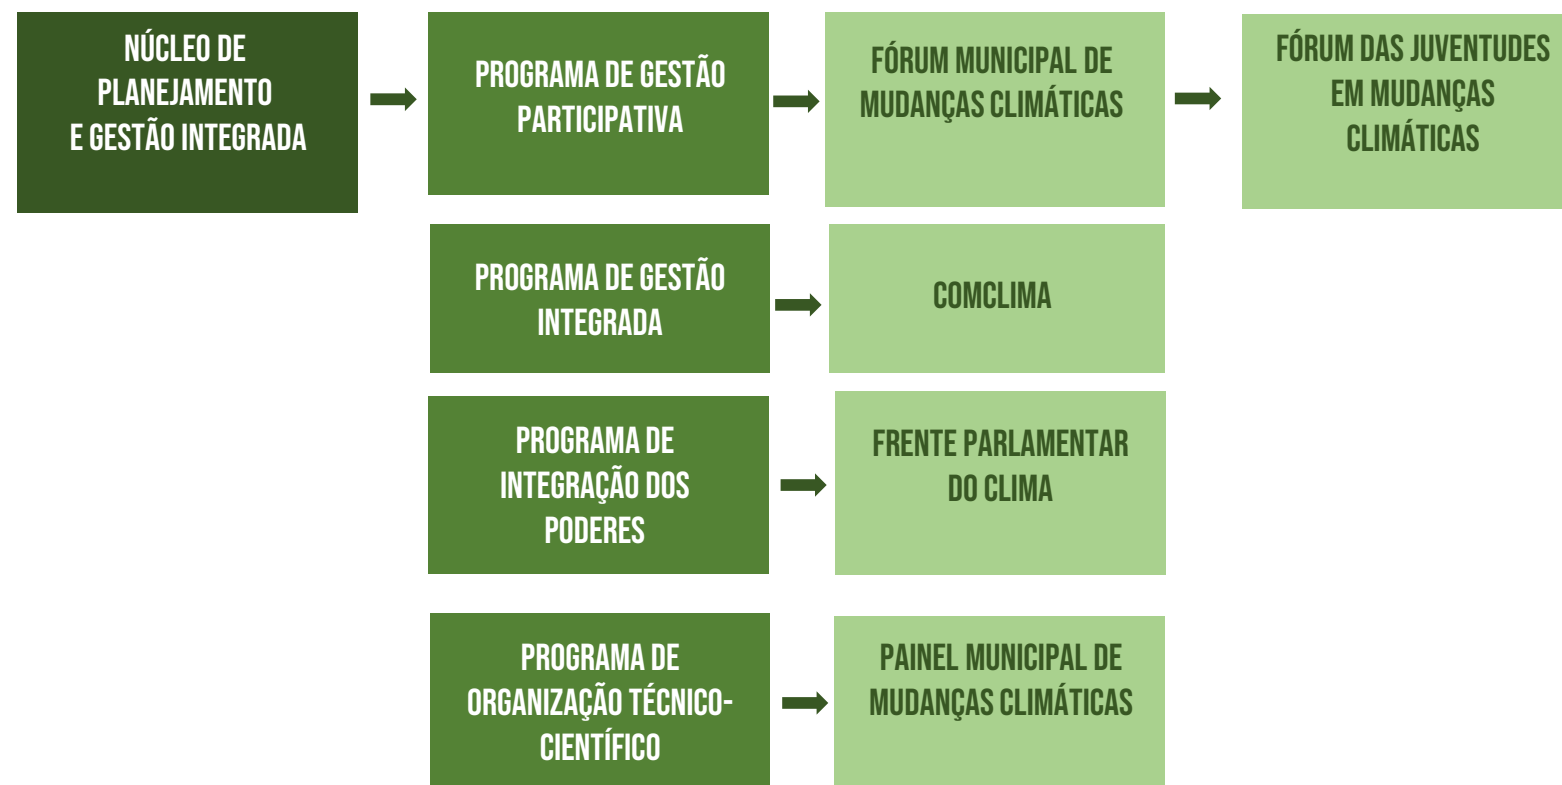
NÚCLEO DE PLANEJAMENTO E GESTÃO INTEGRADA

PROGRAMA DE GESTÃO PARTICIPATIVA

FÓRUM MUNICIPAL DE MUDANÇAS CLIMÁTICAS

FÓRUM DAS JUVENTUDES EM MUDANÇAS CLIMÁTICAS

PROGRAMA DE GESTÃO INTEGRADA

COMCLIMA

PROGRAMA DE INTEGRAÇÃO DOS PODERES

FRENTE PARLAMENTAR DO CLIMA

PROGRAMA DE ORGANIZAÇÃO TÉCNICO-CIENTÍFICO

PAINEL MUNICIPAL DE MUDANÇAS CLIMÁTICAS